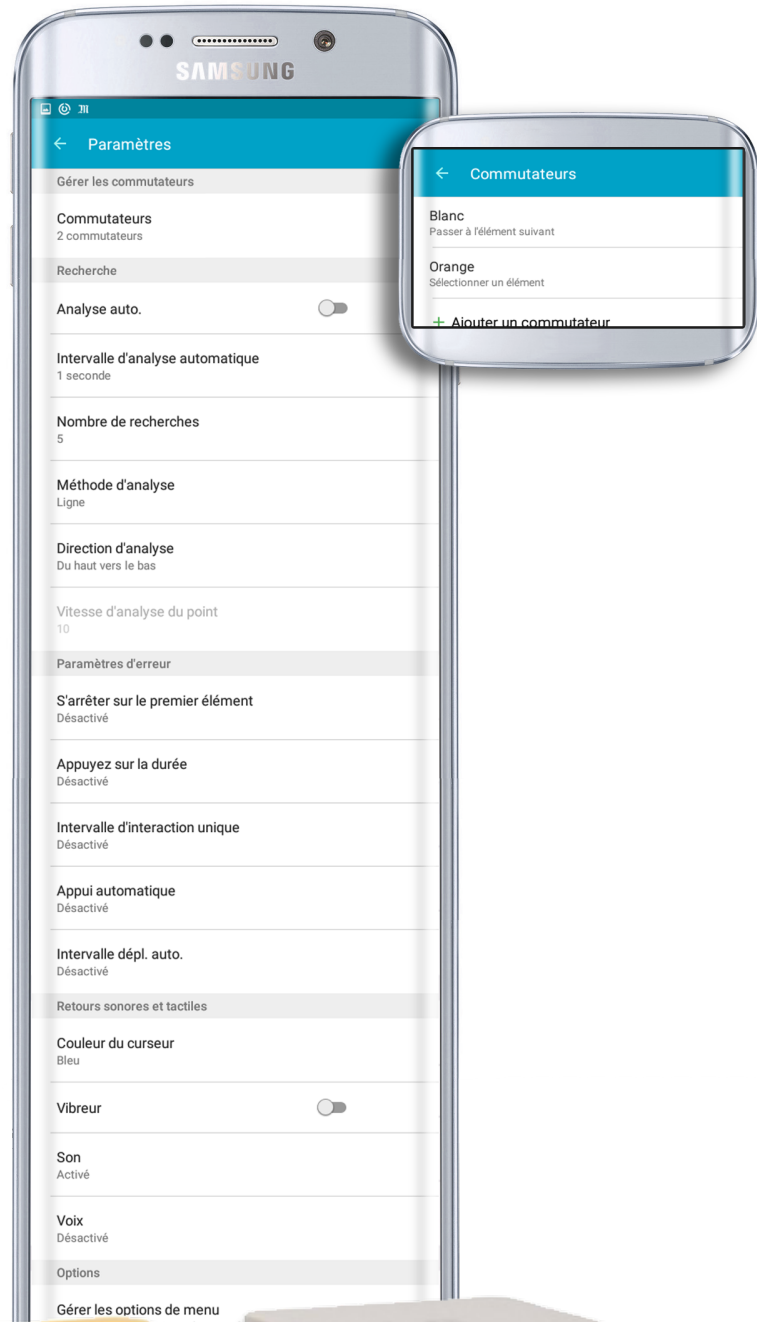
SAMSUNG

← Paramètres

Gérer les commutateurs

Commutateurs
2 commutateurs

Recherche

Analyse auto.

Intervalle d'analyse automatique
1 seconde

Nombre de recherches
5

Méthode d'analyse
Ligne

Direction d'analyse
Du haut vers le bas

Vitesse d'analyse du point
10

Paramètres d'erreur

S'arrêter sur le premier élément
Désactivé

Appuyez sur la durée
Désactivé

Intervalle d'interaction unique
Désactivé

Appui automatique
Désactivé

Intervalle dépl. auto.
Désactivé

Retours sonores et tactiles

Couleur du curseur
Bleu

Vibreur

Son
Activé

Voix
Désactivé

Options

Gérer les options de menu

← Commutateurs

Blanc
Passer à l'élément suivant

Orange
Sélectionner un élément

+ Ajouter un commutateur